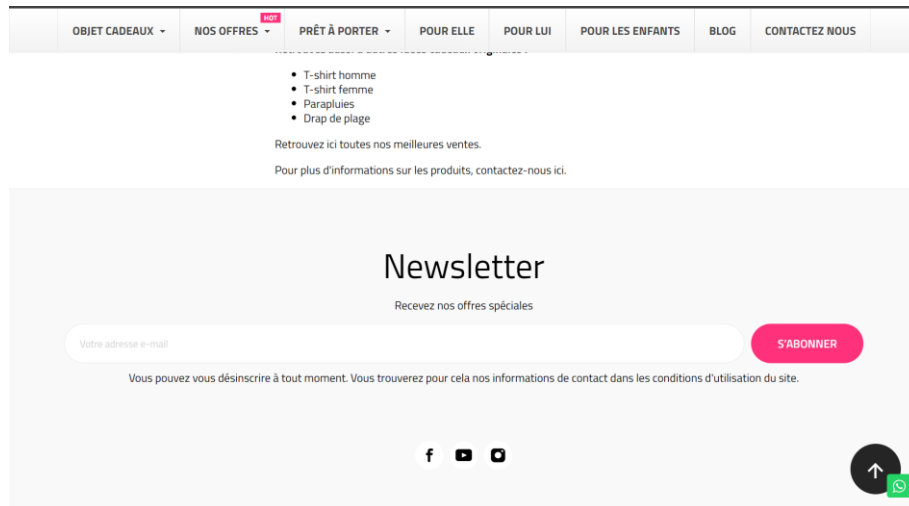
OBJET CADEAUX NOS OFFRES HOT PRÊT À PORTER POUR ELLE POUR LUI POUR LES ENFANTS BLOG CONTACTEZ NOUS

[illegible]

- T-shirt homme
- T-shirt femme
- Parapluies
- Drap de plage

Retrouvez ici toutes nos meilleures ventes.

Pour plus d'informations sur les produits, contactez-nous ici.

Newsletter

Recevez nos offres spéciales

Votre adresse e-mail

S'ABONNER

Vous pouvez vous désinscrire à tout moment. Vous trouverez pour cela nos informations de contact dans les conditions d'utilisation du site.